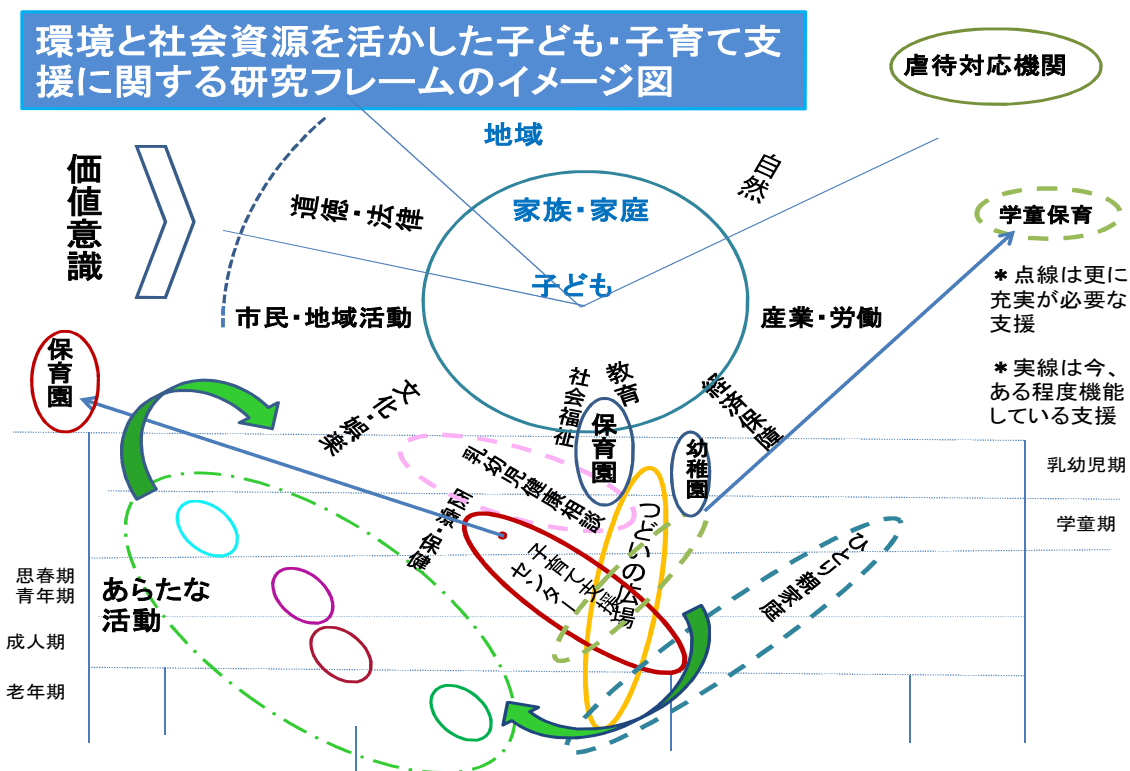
環境と社会資源を活かした子ども・子育て支援に関する研究フレームのイメージ図

虐待対応機関

地域

自然

価値意識

道徳・法律

家族・家庭

学童保育

子ども

＊点線は更に充実が必要な支援

市民・地域活動

産業・労働

＊実線は今、ある程度機能している支援

保育園

文化・娯楽

社会福祉

教育

保育園

幼稚園

乳幼児健康相談

乳幼児期

学童期

思春期
青年期

保健所

つどいの広場

子育て支援センター

ひとり親家庭

あらたな活動

成人期

老年期